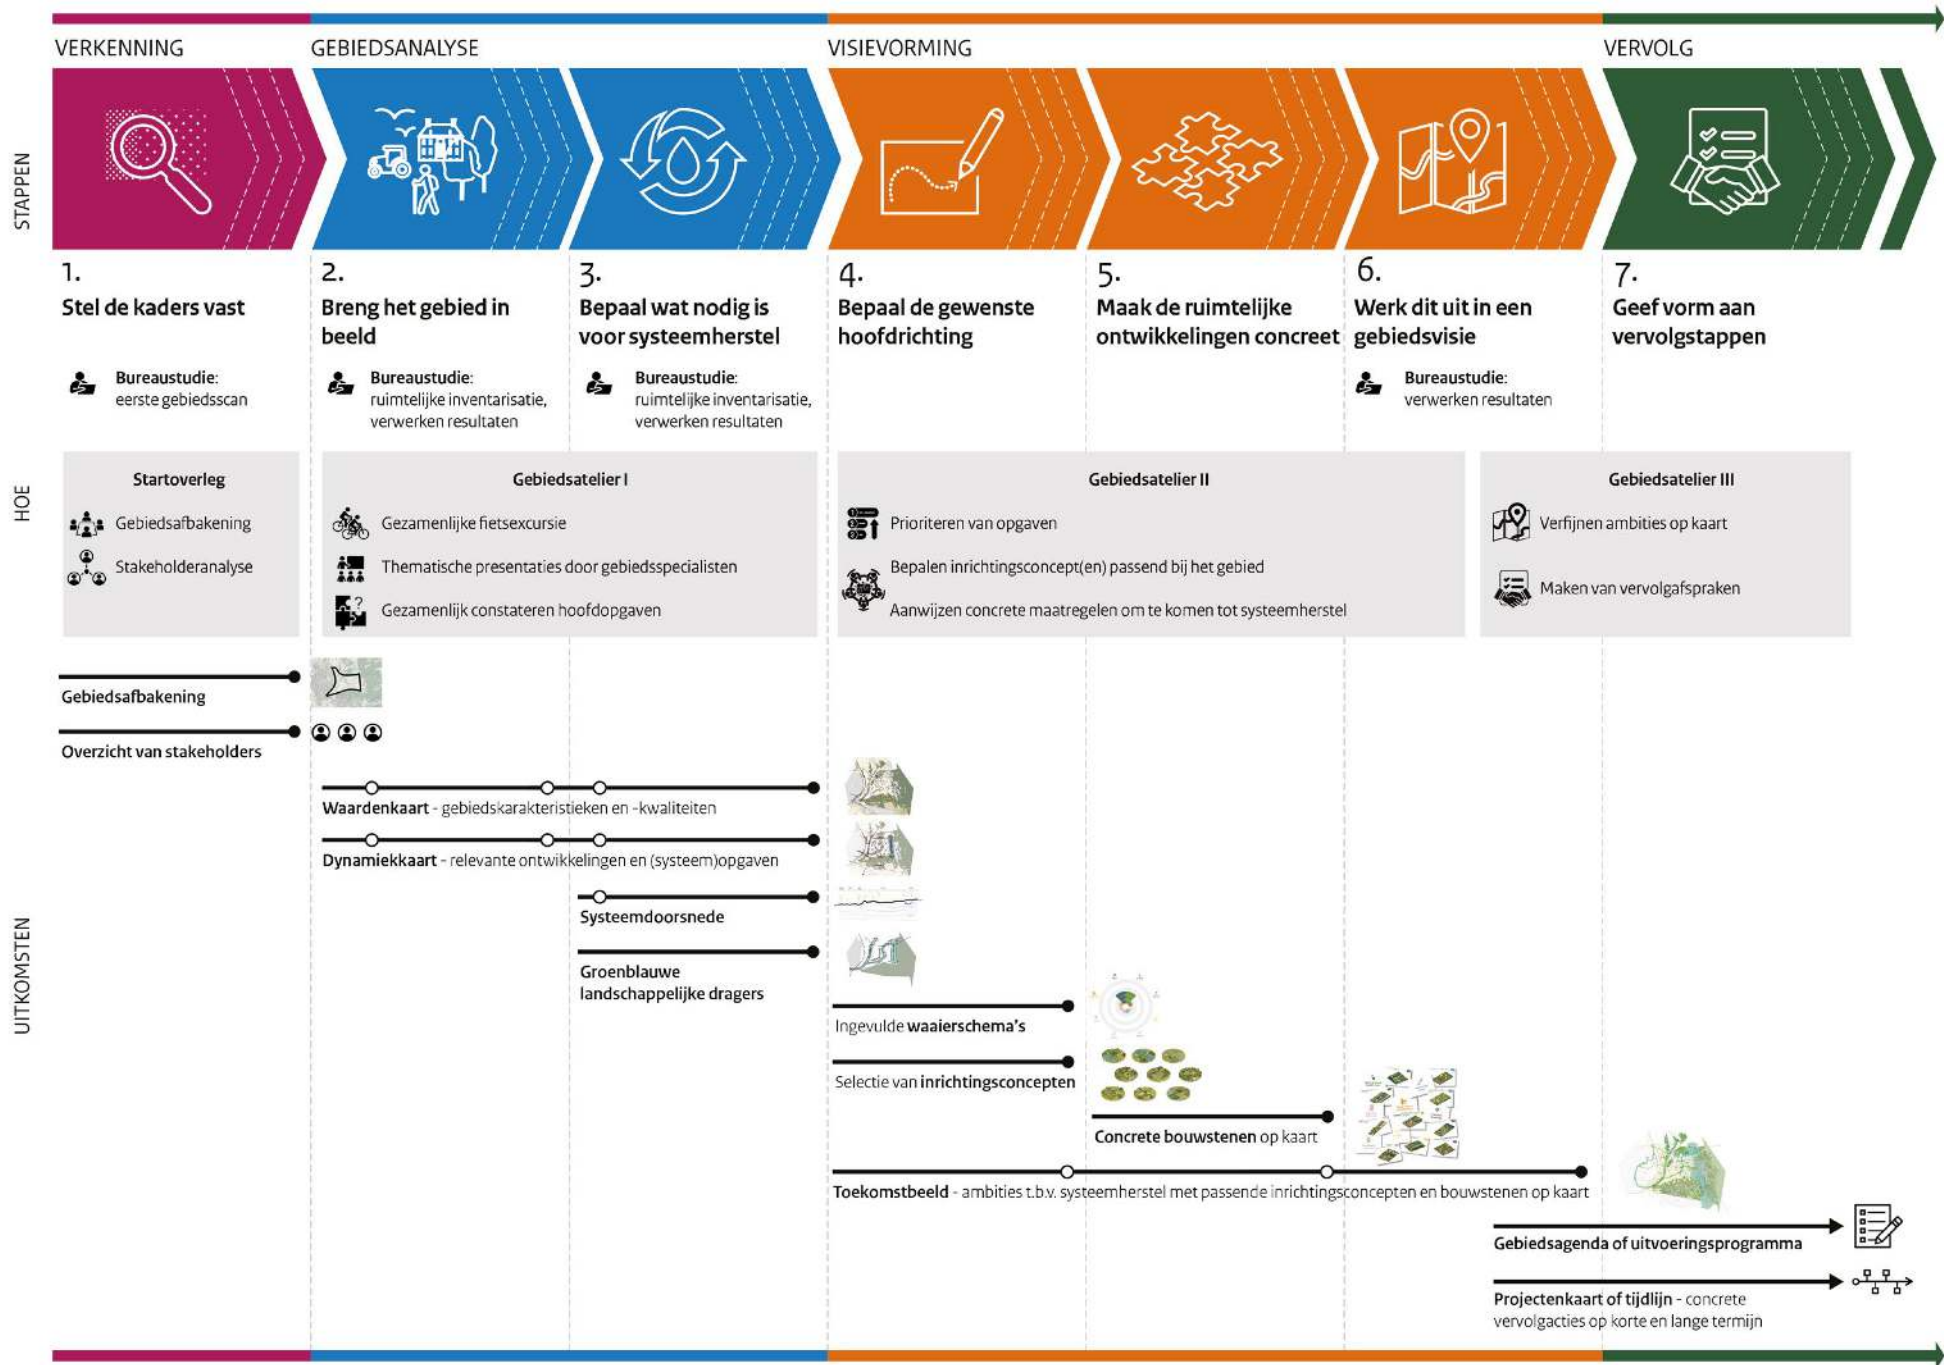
VERKENNING GEBIEDSANALYSE VISIEVORMING VERVOLG

STAPPEN

1.
Stel de kaders vast

Bureaustudie: eerste gebiedsscan

2.
Breng het gebied in beeld

Bureaustudie: ruimtelijke inventarisatie, verwerken resultaten

3.
Bepaal wat nodig is voor systeemherstel

Bureaustudie: ruimtelijke inventarisatie, verwerken resultaten

4.
Bepaal de gewenste hoofdrichting

5.
Maak de ruimtelijke ontwikkelingen concreet

6.
Werk dit uit in een gebiedsvisie

Bureaustudie: verwerken resultaten

7.
Geef vorm aan vervolgstappen

HOE

Startoverleg
Gebiedsafbakening
Stakeholderanalyse

Gebiedsatelier I
Gezamenlijke fietsexcursie
Thematische presentaties door gebiedsspecialisten
Gezamenlijk constateren hoofdopgaven

Gebiedsatelier II
Prioriteren van opgaven
Bepalen inrichtingsconcept(en) passend bij het gebied
Aanwijzen concrete maatregelen om te komen tot systeemherstel

Gebiedsatelier III
Verfijnen ambities op kaart
Maken van vervolgafspraken

UITKOMSTEN

Gebiedsafbakening
Overzicht van stakeholders
Waardenkaart - gebiedskarakteristieken en -kwaliteiten
Dynamiekkaart - relevante ontwikkelingen en (systeem)opgaven
Systeemdoorsnede
Groenblauwe landschappelijke dragers
Ingevulde waaierschema's
Selectie van inrichtingsconcepten
Concrete bouwstenen op kaart
Toekomstbeeld - ambities t.b.v. systeemherstel met passende inrichtingsconcepten en bouwstenen op kaart
Gebiedsagenda of uitvoeringsprogramma
Projectenkaart of tijdlijn - concrete vervolgacties op korte en lange termijn